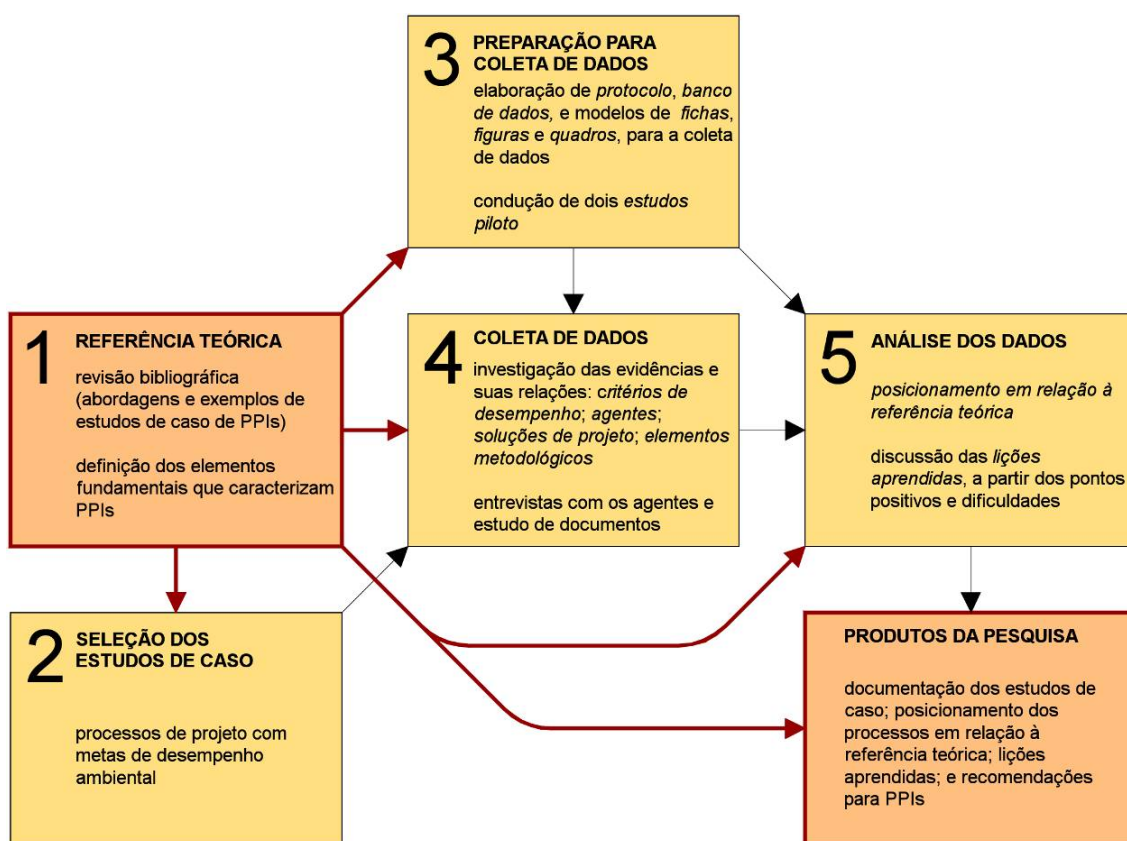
3 PREPARAÇÃO PARA COLETA DE DADOS

elaboração de protocolo, banco de dados, e modelos de fichas, figuras e quadros, para a coleta de dados

condução de dois estudos piloto

1 REFERÊNCIA TEÓRICA

revisão bibliográfica (abordagens e exemplos de estudos de caso de PPIs)

definição dos elementos fundamentais que caracterizam PPIs

4 COLETA DE DADOS

investigação das evidências e suas relações: critérios de desempenho; agentes; soluções de projeto; elementos metodológicos

entrevistas com os agentes e estudo de documentos

5 ANÁLISE DOS DADOS

posicionamento em relação à referência teórica

discussão das lições aprendidas, a partir dos pontos positivos e dificuldades

2 SELEÇÃO DOS ESTUDOS DE CASO

processos de projeto com metas de desempenho ambiental

PRODUTOS DA PESQUISA

documentação dos estudos de caso; posicionamento dos processos em relação à referência teórica; lições aprendidas; e recomendações para PPIs